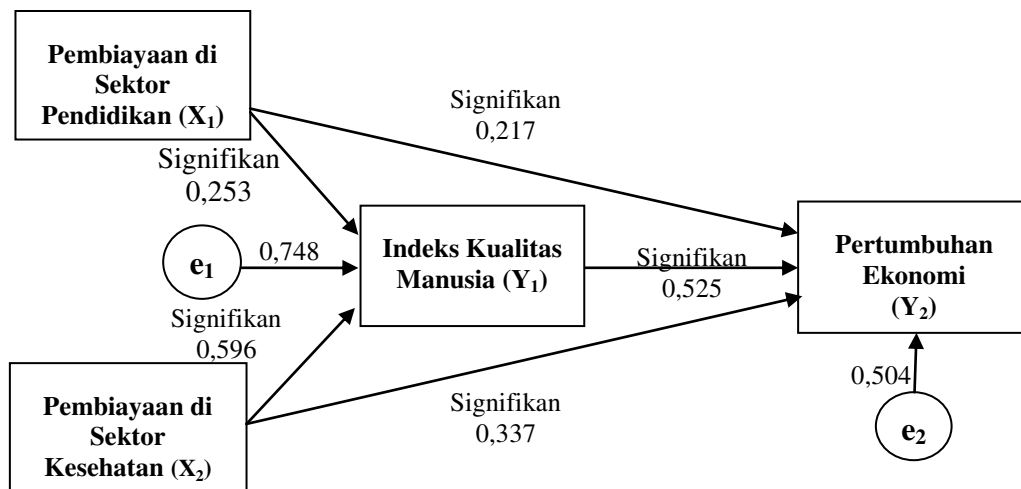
Pembiayaan di Sektor Pendidikan ($X_1$)

Signifikan 0,217

Signifikan 0,253

$e_1$

0,748

Indeks Kualitas Manusia ($Y_1$)

Signifikan 0,525

Pertumbuhan Ekonomi ($Y_2$)

Signifikan 0,596

0,504

Pembiayaan di Sektor Kesehatan ($X_2$)

Signifikan 0,337

$e_2$